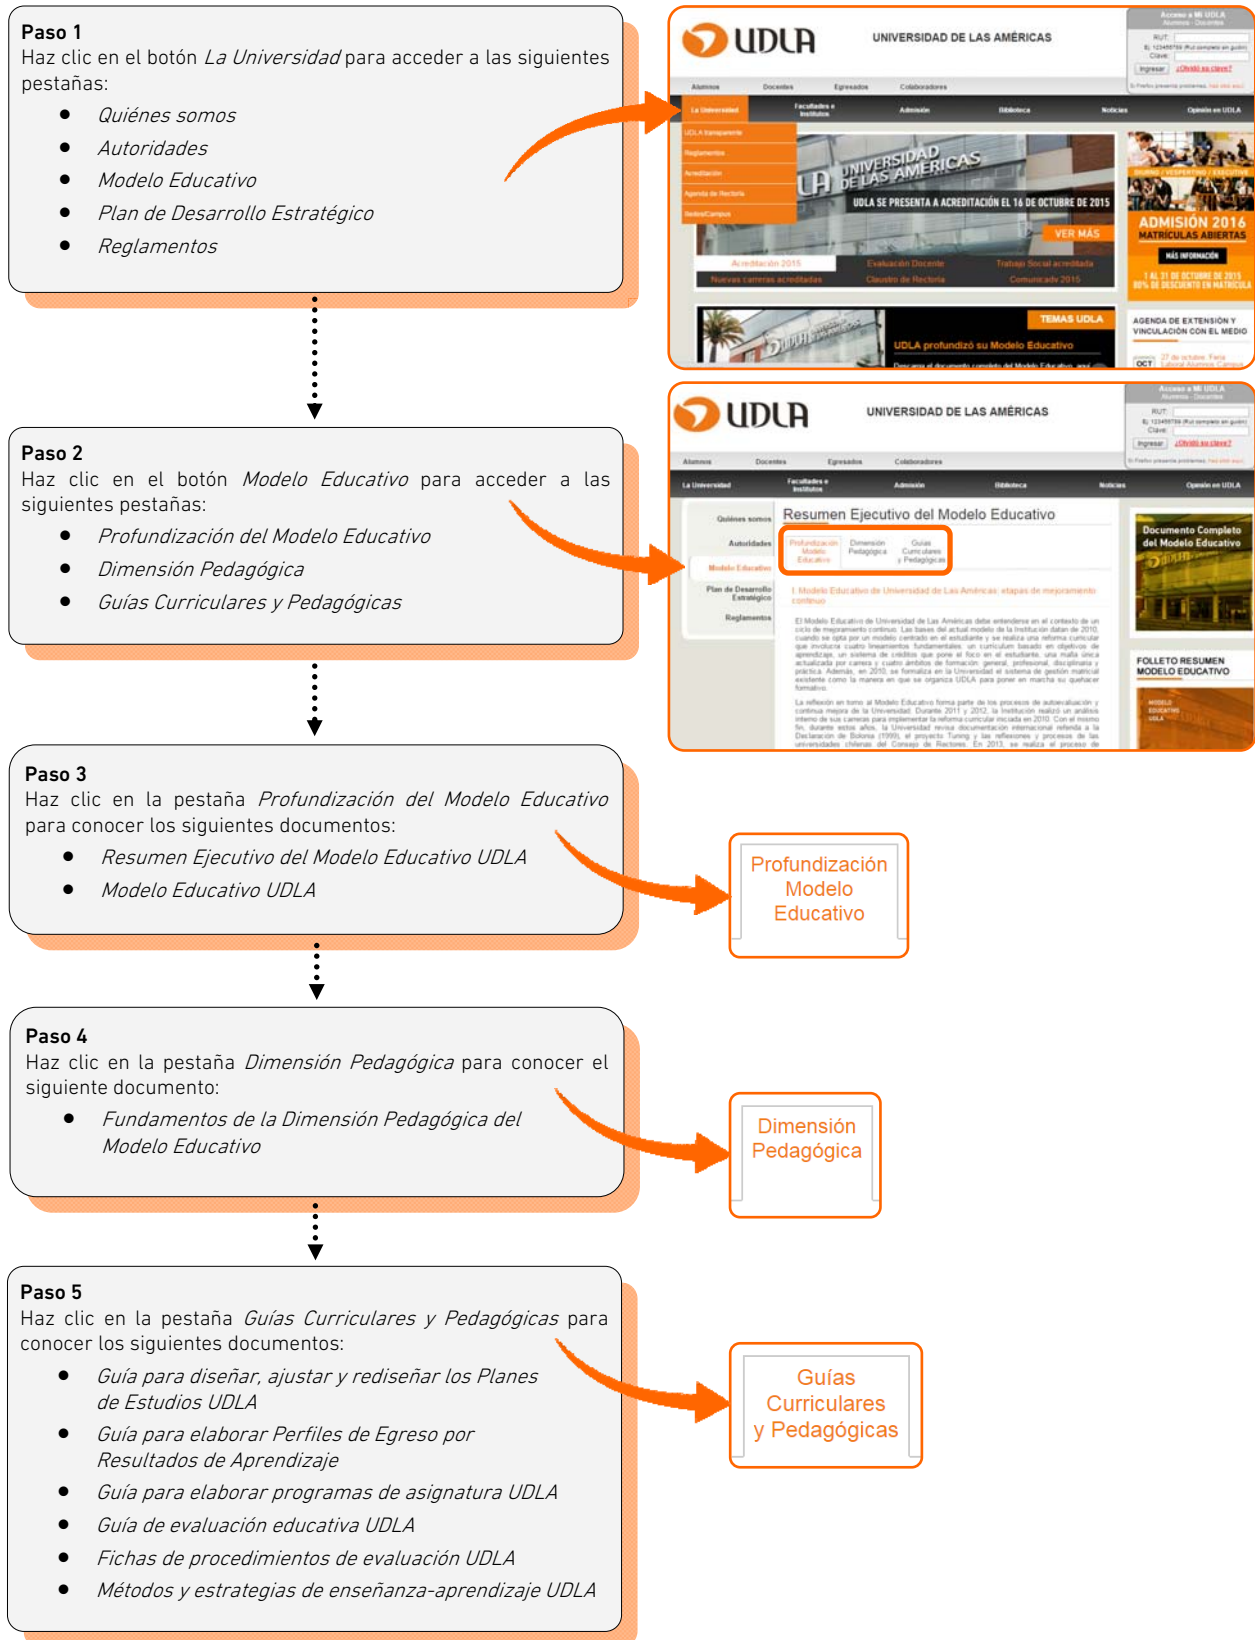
Paso 1
Haz clic en el botón *La Universidad* para acceder a las siguientes pestañas:
- *Quiénes somos*
- *Autoridades*
- *Modelo Educativo*
- *Plan de Desarrollo Estratégico*
- *Reglamentos*

UDLA UNIVERSIDAD DE LAS AMÉRICAS

Alumnos Docentes Egresados Colaboradores

La Universidad Facultades e Institutos Admisión Biblioteca Noticias Opinión en UDLA

UDLA transparente Reglamentos Acreditación Agenda de Rectoría Sedes/Campus

UNIVERSIDAD DE LAS AMÉRICAS
UDLA SE PRESENTA A ACREDITACIÓN EL 16 DE OCTUBRE DE 2015
VER MÁS

ADMISIÓN 2016 MATRÍCULAS ABIERTAS

TEMAS UDLA
UDLA profundizó su Modelo Educativo

AGENDA DE EXTENSIÓN Y VINCULACIÓN CON EL MEDIO

Paso 2
Haz clic en el botón *Modelo Educativo* para acceder a las siguientes pestañas:
- *Profundización del Modelo Educativo*
- *Dimensión Pedagógica*
- *Guías Curriculares y Pedagógicas*

UDLA UNIVERSIDAD DE LAS AMÉRICAS

Quiénes somos
Autoridades
Modelo Educativo
Plan de Desarrollo Estratégico
Reglamentos

Resumen Ejecutivo del Modelo Educativo
Profundización Modelo Educativo | Dimensión Pedagógica | Guías Curriculares y Pedagógicas

Documento Completo del Modelo Educativo
FOLLETO RESUMEN MODELO EDUCATIVO

Paso 3
Haz clic en la pestaña *Profundización del Modelo Educativo* para conocer los siguientes documentos:
- *Resumen Ejecutivo del Modelo Educativo UDLA*
- *Modelo Educativo UDLA*

Profundización Modelo Educativo

Paso 4
Haz clic en la pestaña *Dimensión Pedagógica* para conocer el siguiente documento:
- *Fundamentos de la Dimensión Pedagógica del Modelo Educativo*

Dimensión Pedagógica

Paso 5
Haz clic en la pestaña *Guías Curriculares y Pedagógicas* para conocer los siguientes documentos:
- *Guía para diseñar, ajustar y rediseñar los Planes de Estudios UDLA*
- *Guía para elaborar Perfiles de Egreso por Resultados de Aprendizaje*
- *Guía para elaborar programas de asignatura UDLA*
- *Guía de evaluación educativa UDLA*
- *Fichas de procedimientos de evaluación UDLA*
- *Métodos y estrategias de enseñanza-aprendizaje UDLA*

Guías Curriculares y Pedagógicas